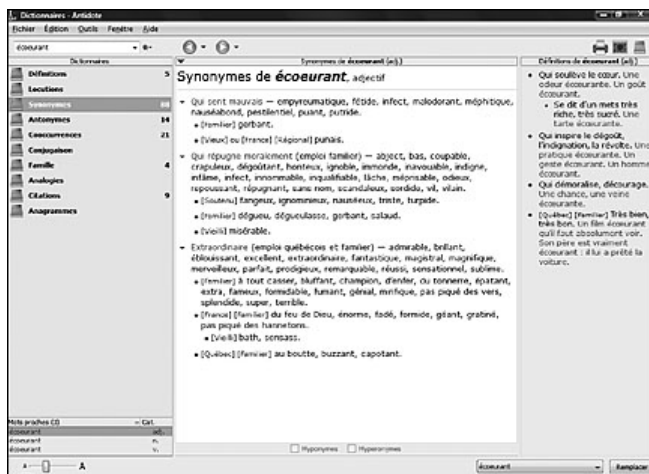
Dictionnaires - Antidote

Fichier Édition Outils Fenêtre Aide

écoeurant

Dictionnaires

Définitions 5
Locutions
Synonymes 88
Antonymes 14
Cooccurrences 21
Conjugaison
Famille 4
Analogies
Citations 9
Anagrammes

Mots proches (3)
écoeurant adj.
écoeurant n.
écoeurant v.

Synonymes de écoeurant (adj.)

Synonymes de écoeurant, adjectif

• Qui sent mauvais — empyreumatique, fétide, infect, malodorant, méphitique, nauséabond, pestilentiel, puant, putride.
• [Familier] gerbant.
• [Vieux] ou [France] [Régional] punais.

• Qui répugne moralement (emploi familier) — abject, bas, coupable, crapuleux, dégoûtant, honteux, ignoble, immonde, inavouable, indigne, infâme, infect, innommable, inqualifiable, lâche, méprisable, odieux, repoussant, répugnant, sans nom, scandaleux, sordide, vil, vilain.
• [Soutenu] fangeux, ignominieux, nauséeux, triste, turpide.
• [Familier] dégueu, dégueulasse, gerbant, salaud.
• [Vieilli] misérable.

• Extraordinaire (emploi québécois et familier) — admirable, brillant, éblouissant, excellent, extraordinaire, fantastique, magistral, magnifique, merveilleux, parfait, prodigieux, remarquable, réussi, sensationnel, sublime.
• [Familier] à tout casser, bluffant, champion, d'enfer, du tonnerre, épatant, extra, fameux, formidable, fumant, génial, mirifique, pas piqué des vers, splendide, super, terrible.
• [France] [Familier] du feu de Dieu, énorme, fadé, formide, géant, gratiné, pas piqué des hannetons.
• [Vieilli] bath, sensass.
• [Québec] [Familier] au boutte, buzzant, capotant.

Hyponymes Hyperonymes

Définitions de écoeurant (adj.)

• Qui soulève le cœur. Une odeur écoeurante. Un goût écoeurant.
• Se dit d'un mets très riche, très sucré. Une tarte écoeurante.
• Qui inspire le dégoût, l'indignation, la révolte. Une pratique écoeurante. Un geste écoeurant. Un homme écoeurant.
• Qui démoralise, décourage. Une chance, une veine écoeurante.
• [Québec] [Familier] Très bien, très bon. Un film écoeurant qu'il faut absolument voir. Son père est vraiment écoeurant : il lui a prêté la voiture.

A A

écoeurant

Remplacer